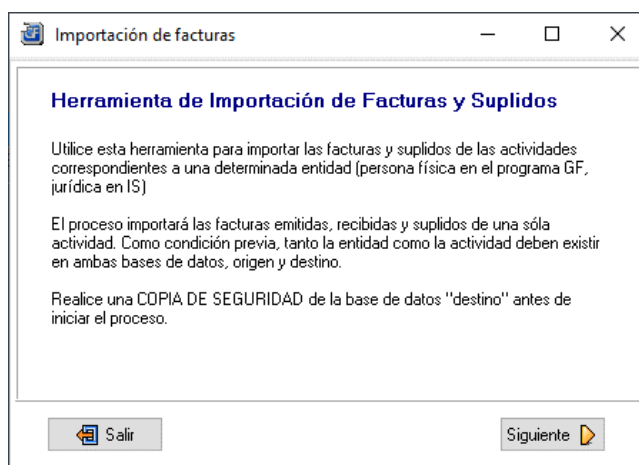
Importación de facturas

Herramienta de Importación de Facturas y Suplidos

Utilice esta herramienta para importar las facturas y suplidos de las actividades correspondientes a una determinada entidad (persona física en el programa GF, jurídica en IS)

El proceso importará las facturas emitidas, recibidas y suplidos de una sóla actividad. Como condición previa, tanto la entidad como la actividad deben existir en ambas bases de datos, origen y destino.

Realice una COPIA DE SEGURIDAD de la base de datos "destino" antes de iniciar el proceso.

Salir

Siguiente